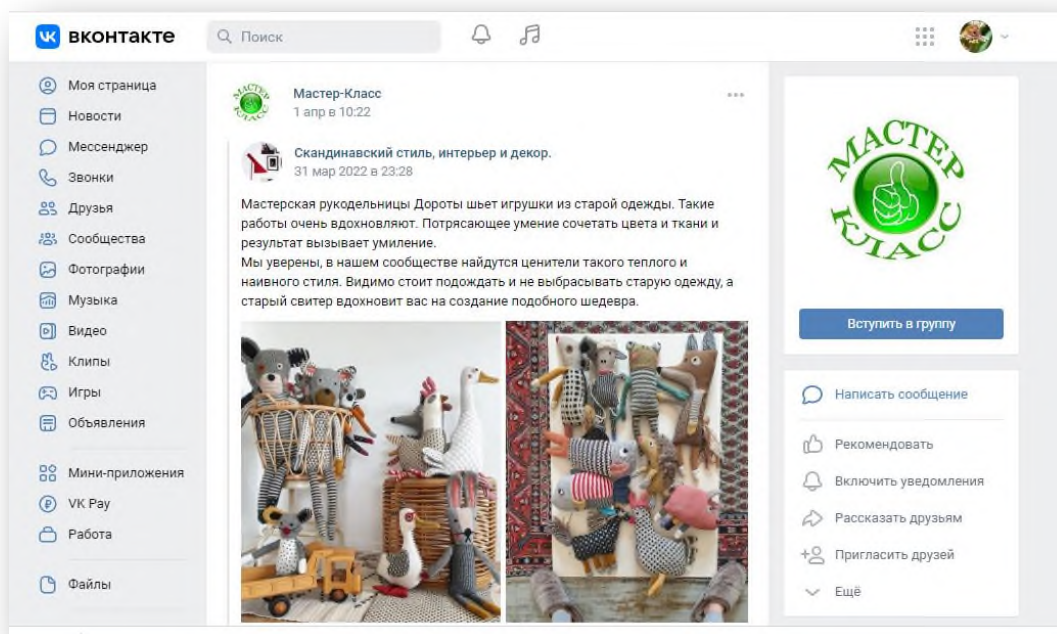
ВКОНТАКТЕ
Поиск

Моя страница
Новости
Мессенджер
Звонки
Друзья
Сообщества
Фотографии
Музыка
Видео
Клипы
Игры
Объявления
Мини-приложения
VK Pay
Работа
Файлы

Мастер-Класс
1 апр в 10:22

Скандинавский стиль, интерьер и декор.
31 мар 2022 в 23:28

Мастерская рукодельницы Дороты шьет игрушки из старой одежды. Такие работы очень вдохновляют. Потрясающее умение сочетать цвета и ткани и результат вызывает умиление.
Мы уверены, в нашем сообществе найдутся ценители такого теплого и наивного стиля. Видимо стоит подождать и не выбрасывать старую одежду, а старый свитер вдохновит вас на создание подобного шедевра.

МАСТЕР КЛАСС

Вступить в группу

Написать сообщение
Рекомендовать
Включить уведомления
Рассказать друзьям
Пригласить друзей
Ещё